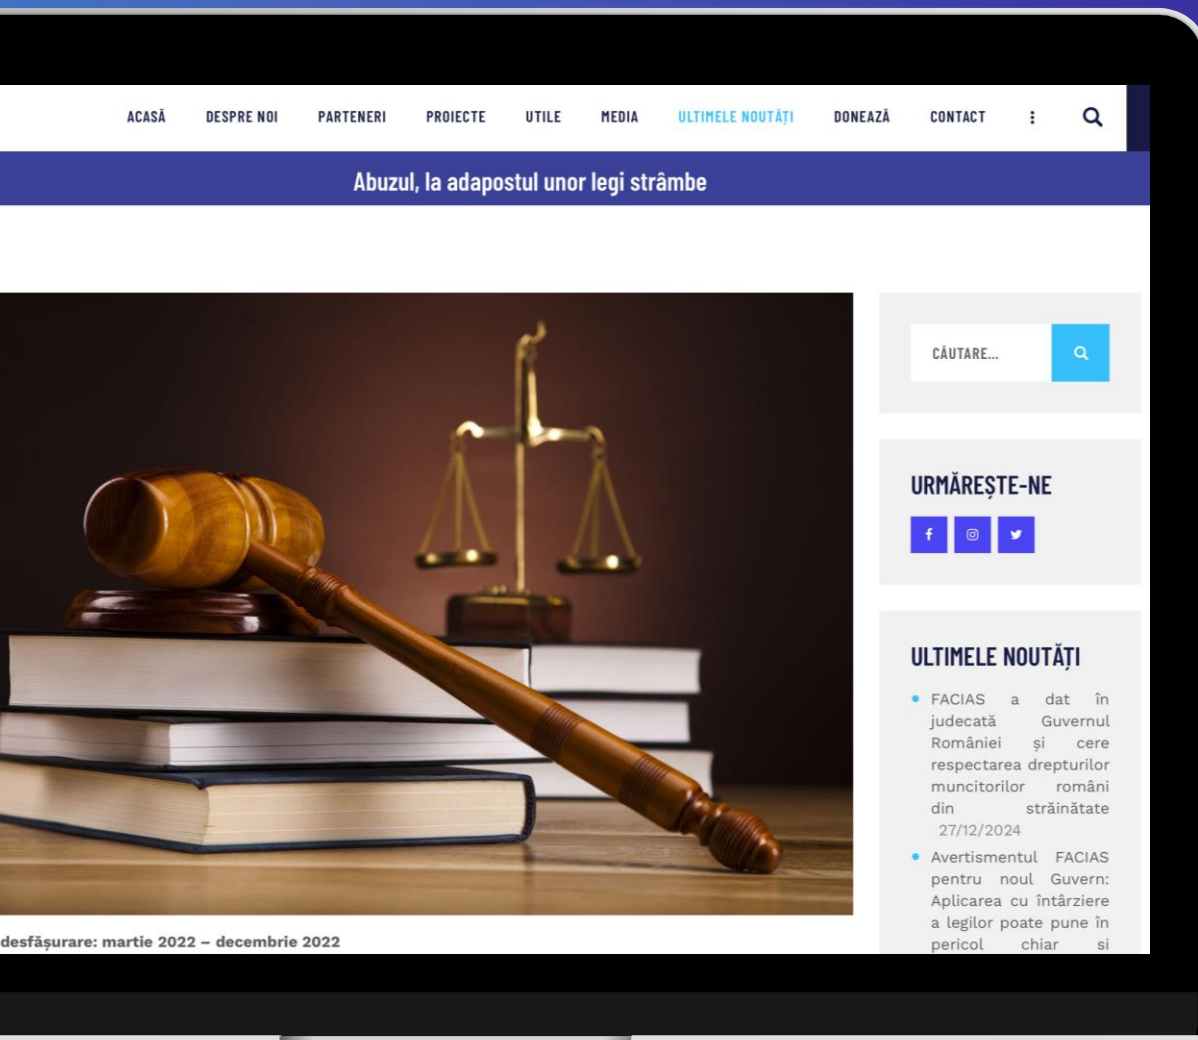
ACASĂ DESPRE NOI PARTENERI PROIECTE UTILE MEDIA ULTIMELE NOUTĂȚI DONEAZĂ CONTACT

Abuzul, la adapostul unor legi strâmbe

CĂUTARE...

URMĂREȘTE-NE

ULTIMELE NOUTĂȚI

• FACIAS a dat în judecată Guvernul României și cere respectarea drepturilor muncitorilor români din străinătate 27/12/2024

• Avertismentul FACIAS pentru noul Guvern: Aplicarea cu întârziere a legilor poate pune în pericol chiar si

desfășurare: martie 2022 – decembrie 2022